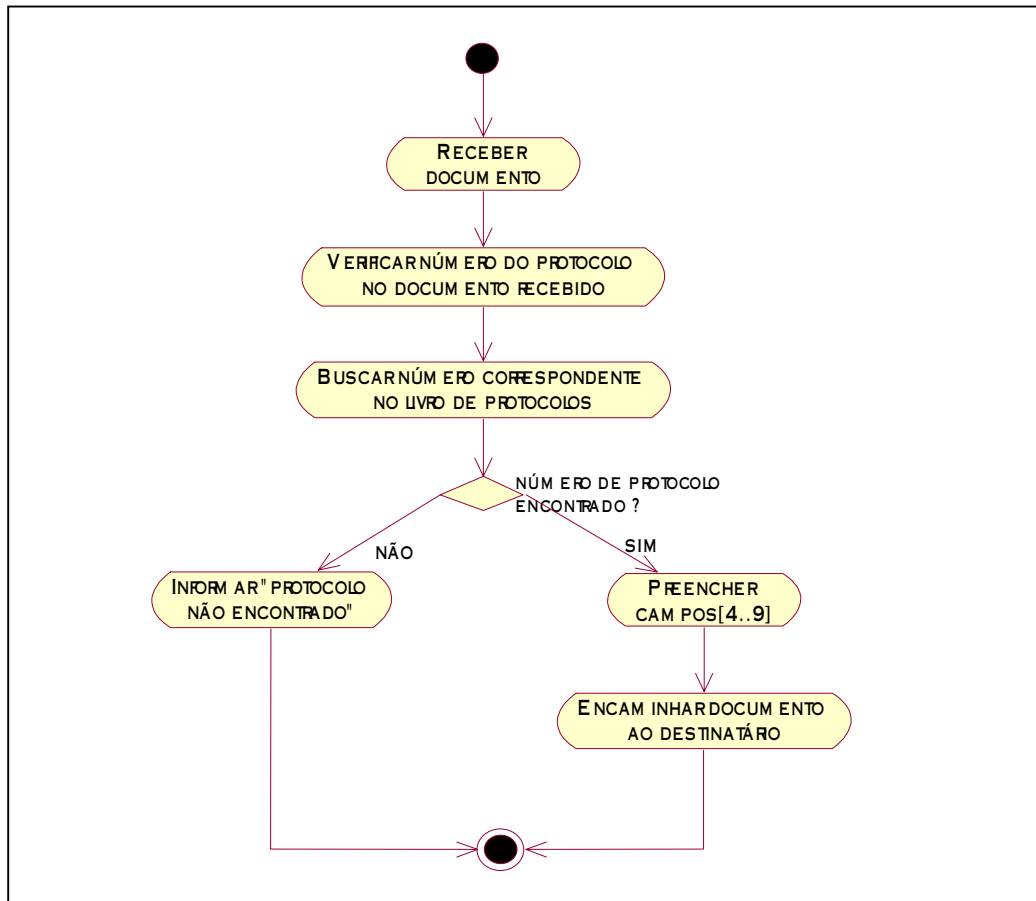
RECEBER DOCUMENTO

VERIFICAR NÚMERO DO PROTOCOLO NO DOCUMENTO RECEBIDO

BUSCAR NÚMERO CORRESPONDENTE NO LIVRO DE PROTOCOLOS

NÚMERO DE PROTOCOLO ENCONTRADO ?

NÃO

SIM

INFORMAR "PROTOCOLO NÃO ENCONTRADO"

PREENCHER CAMPOS[4..9]

ENCAMINHAR DOCUMENTO AO DESTINATÁRIO